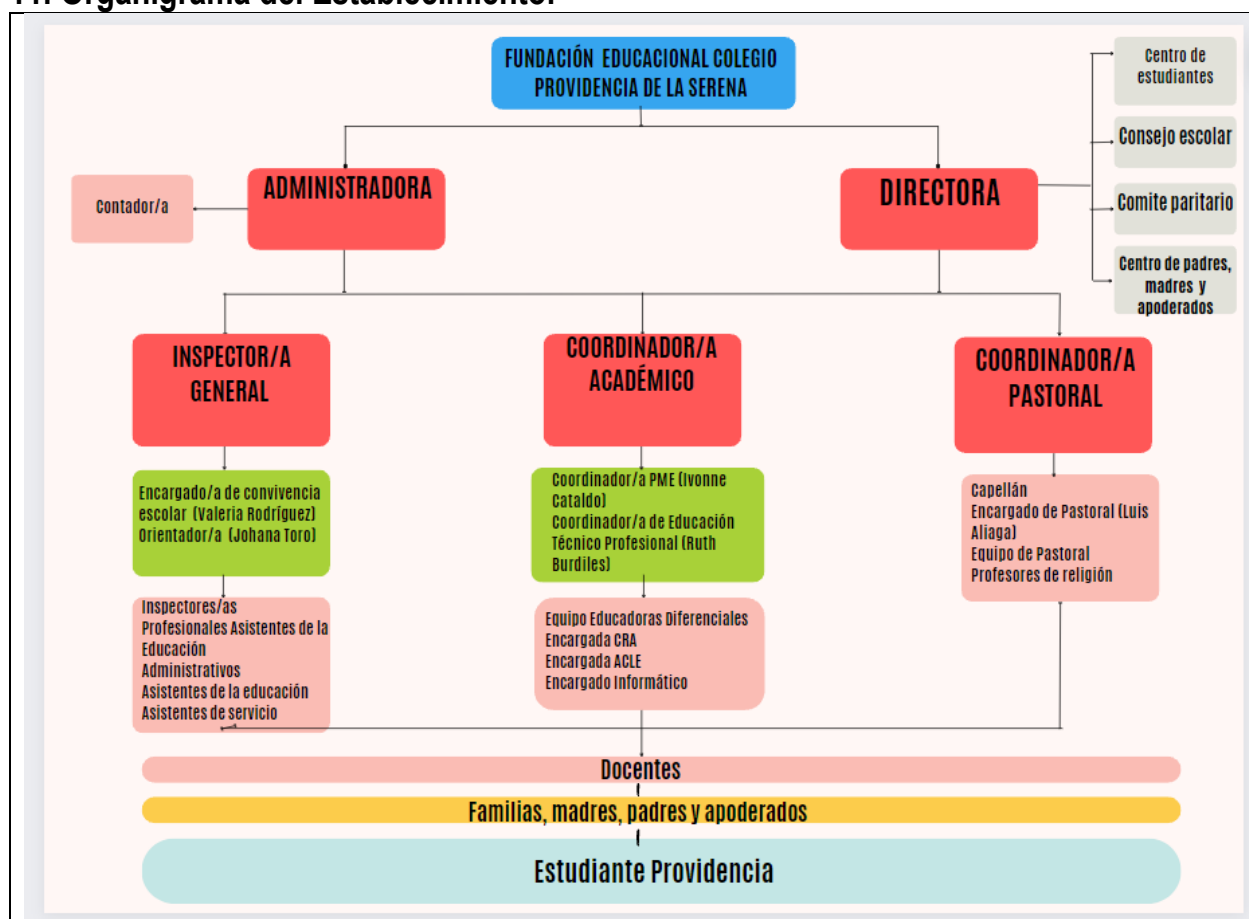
FUNDACIÓN EDUCACIONAL COLEGIO PROVIDENCIA DE LA SERENA

Centro de estudiantes

Consejo escolar

Comite paritario

Centro de padres, madres y apoderados

Contador/a

ADMINISTRADORA

DIRECTORA

INSPECTOR/A GENERAL

COORDINADOR/A ACADÉMICO

COORDINADOR/A PASTORAL

Encargado/a de convivencia escolar (Valeria Rodríguez)
Orientador/a (Johana Toro)

Coordinador/a PME (Ivonne Cataldo)
Coordinador/a de Educación Técnico Profesional (Ruth Burdiles)

Capellán
Encargado de Pastoral (Luis Aliaga)
Equipo de Pastoral
Profesores de religión

Inspectores/as
Profesionales Asistentes de la Educación
Administrativos
Asistentes de la educación
Asistentes de servicio

Equipo Educadoras Diferenciales
Encargada CRA
Encargada ACLE
Encargado Informático

Docentes

Familias, madres, padres y apoderados

Estudiante Providencia